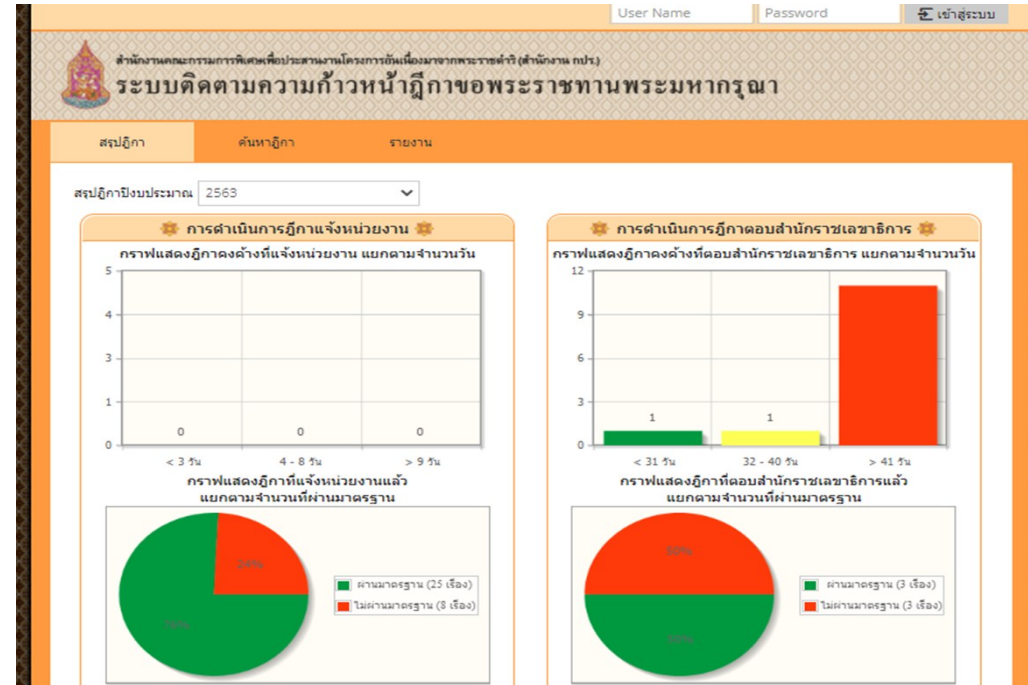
User Name
Password
เข้าสู่ระบบ

สำนักงานคณะกรรมการพิเศษเพื่อประสานงานโครงการอันเนื่องมาจากพระราชดำริ (สำนักงาน กปร.)
ระบบติดตามความก้าวหน้าฎีกาขอพระราชทานพระมหากรุณา

สรุปฎีกา
ค้นหาฎีกา
รายงาน

สรุปฎีกาปีงบประมาณ 2563

การดำเนินการฎีกาแจ้งหน่วยงาน

กราฟแสดงฎีกาคงค้างที่แจ้งหน่วยงาน แยกตามจำนวนวัน

5
4
3
2
1
0

0
0
0

< 3 วัน
4 - 8 วัน
> 9 วัน

กราฟแสดงฎีกาที่แจ้งหน่วยงานแล้ว
แยกตามจำนวนที่ผ่านมาตรฐาน

24%
76%

ผ่านมาตรฐาน (25 เรื่อง)
ไม่ผ่านมาตรฐาน (8 เรื่อง)

การดำเนินการฎีกาตอบสำนักราชเลขาธิการ

กราฟแสดงฎีกาคงค้างที่ตอบสำนักราชเลขาธิการ แยกตามจำนวนวัน

12
9
6
3
0

1
1

< 31 วัน
32 - 40 วัน
> 41 วัน

กราฟแสดงฎีกาที่ตอบสำนักราชเลขาธิการแล้ว
แยกตามจำนวนที่ผ่านมาตรฐาน

50%
50%

ผ่านมาตรฐาน (3 เรื่อง)
ไม่ผ่านมาตรฐาน (3 เรื่อง)